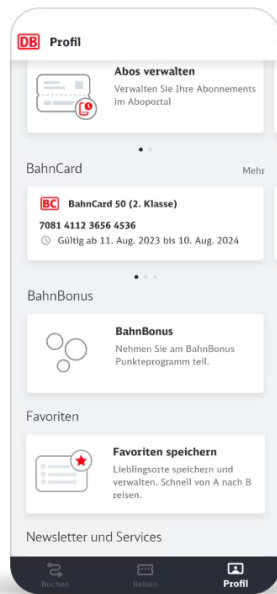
DB Profil

Abos verwalten
Verwalten Sie Ihre Abonnements im Aboportal

BahnCard
Mehr

BC BahnCard 50 (2. Klasse)
7081 4112 3656 4536
Gültig ab 11. Aug. 2023 bis 10. Aug. 2024

BahnBonus

BahnBonus
Nehmen Sie am BahnBonus Punkteprogramm teil.

Favoriten

Favoriten speichern
Lieblingsorte speichern und verwalten. Schnell von A nach B reisen.

Newsletter und Services

Buchen
Reisen
Profil